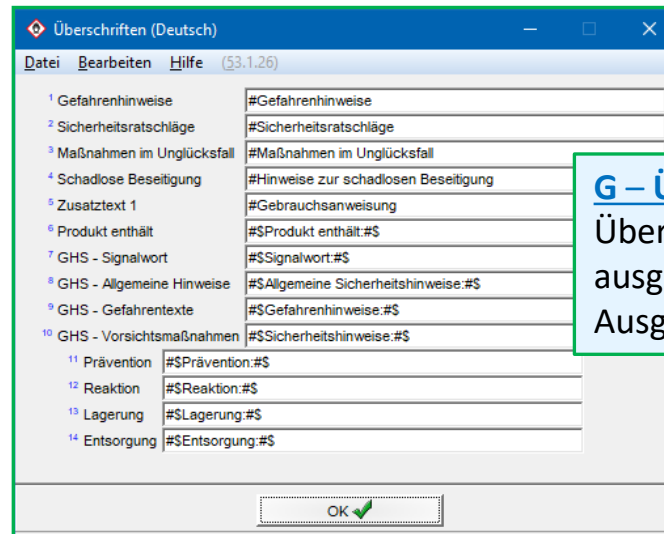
Überschriften (Deutsch)

Datei Bearbeiten Hilfe (53.1.26)

| | |
|---|---|
| ¹ Gefahrenhinweise | #Gefahrenhinweise |
| ² Sicherheitsratschläge | #Sicherheitsratschläge |
| ³ Maßnahmen im Unglücksfall | #Maßnahmen im Unglücksfall |
| ⁴ Schadlose Beseitigung | #Hinweise zur schadlosen Beseitigung |
| ⁵ Zusatztext 1 | #Gebrauchsanweisung |
| ⁶ Produkt enthält | #$Produkt enthält:#$ |
| ⁷ GHS - Signalwort | #$Signalwort:#$ |
| ⁸ GHS - Allgemeine Hinweise | #$Allgemeine Sicherheitshinweise:#$ |
| ⁹ GHS - Gefahrentexte | #$Gefahrenhinweise:#$ |
| ¹⁰ GHS - Vorsichtsmaßnahmen | #$Sicherheitshinweise:#$ |
| ¹¹ Prävention | #$Prävention:#$ |
| ¹² Reaktion | #$Reaktion:#$ |
| ¹³ Lagerung | #$Lagerung:#$ |
| ¹⁴ Entsorgung | #$Entsorgung:#$ |

G – Ü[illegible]
Über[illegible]
ausg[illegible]
Ausg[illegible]

OK